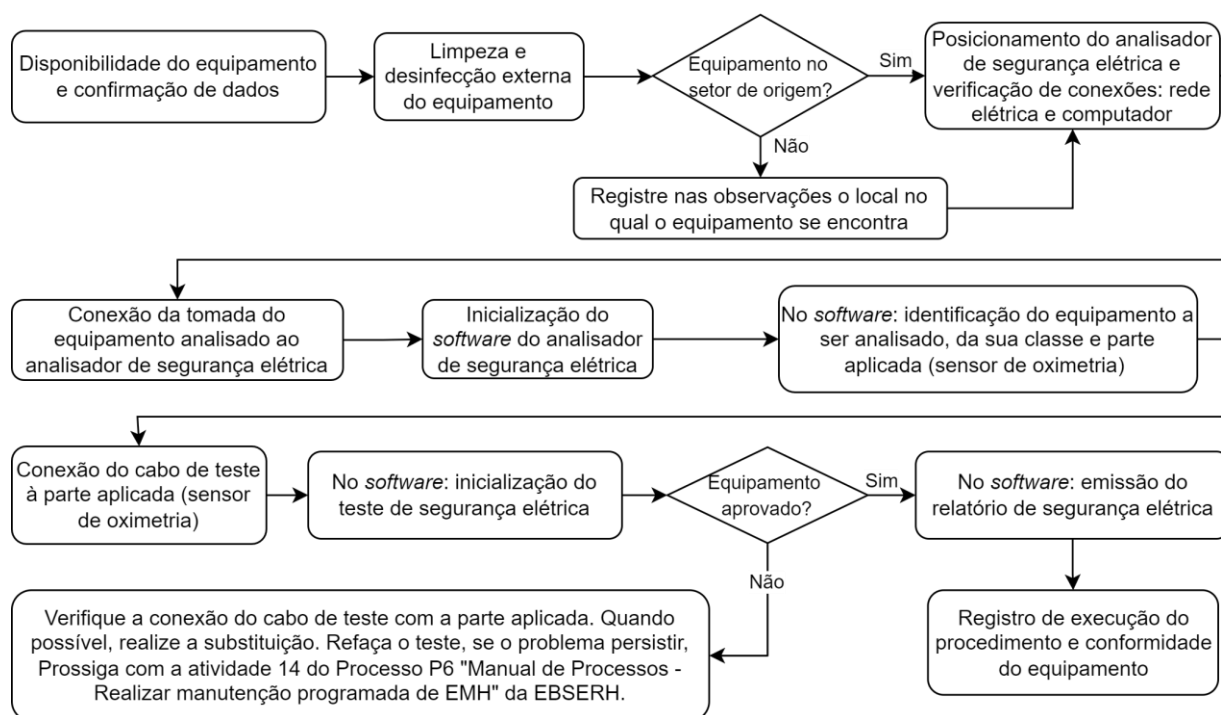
Disponibilidade do equipamento e confirmação de dados

Limpeza e desinfecção externa do equipamento

Equipamento no setor de origem?

Sim

Posicionamento do analisador de segurança elétrica e verificação de conexões: rede elétrica e computador

Não

Registre nas observações o local no qual o equipamento se encontra

Conexão da tomada do equipamento analisado ao analisador de segurança elétrica

Inicialização do *software* do analisador de segurança elétrica

No *software*: identificação do equipamento a ser analisado, da sua classe e parte aplicada (sensor de oximetria)

Conexão do cabo de teste à parte aplicada (sensor de oximetria)

No *software*: inicialização do teste de segurança elétrica

Equipamento aprovado?

Sim

No *software*: emissão do relatório de segurança elétrica

Não

Verifique a conexão do cabo de teste com a parte aplicada. Quando possível, realize a substituição. Refaça o teste, se o problema persistir, Prossiga com a atividade 14 do Processo P6 "Manual de Processos - Realizar manutenção programada de EMH" da EBSERH.

Registro de execução do procedimento e conformidade do equipamento